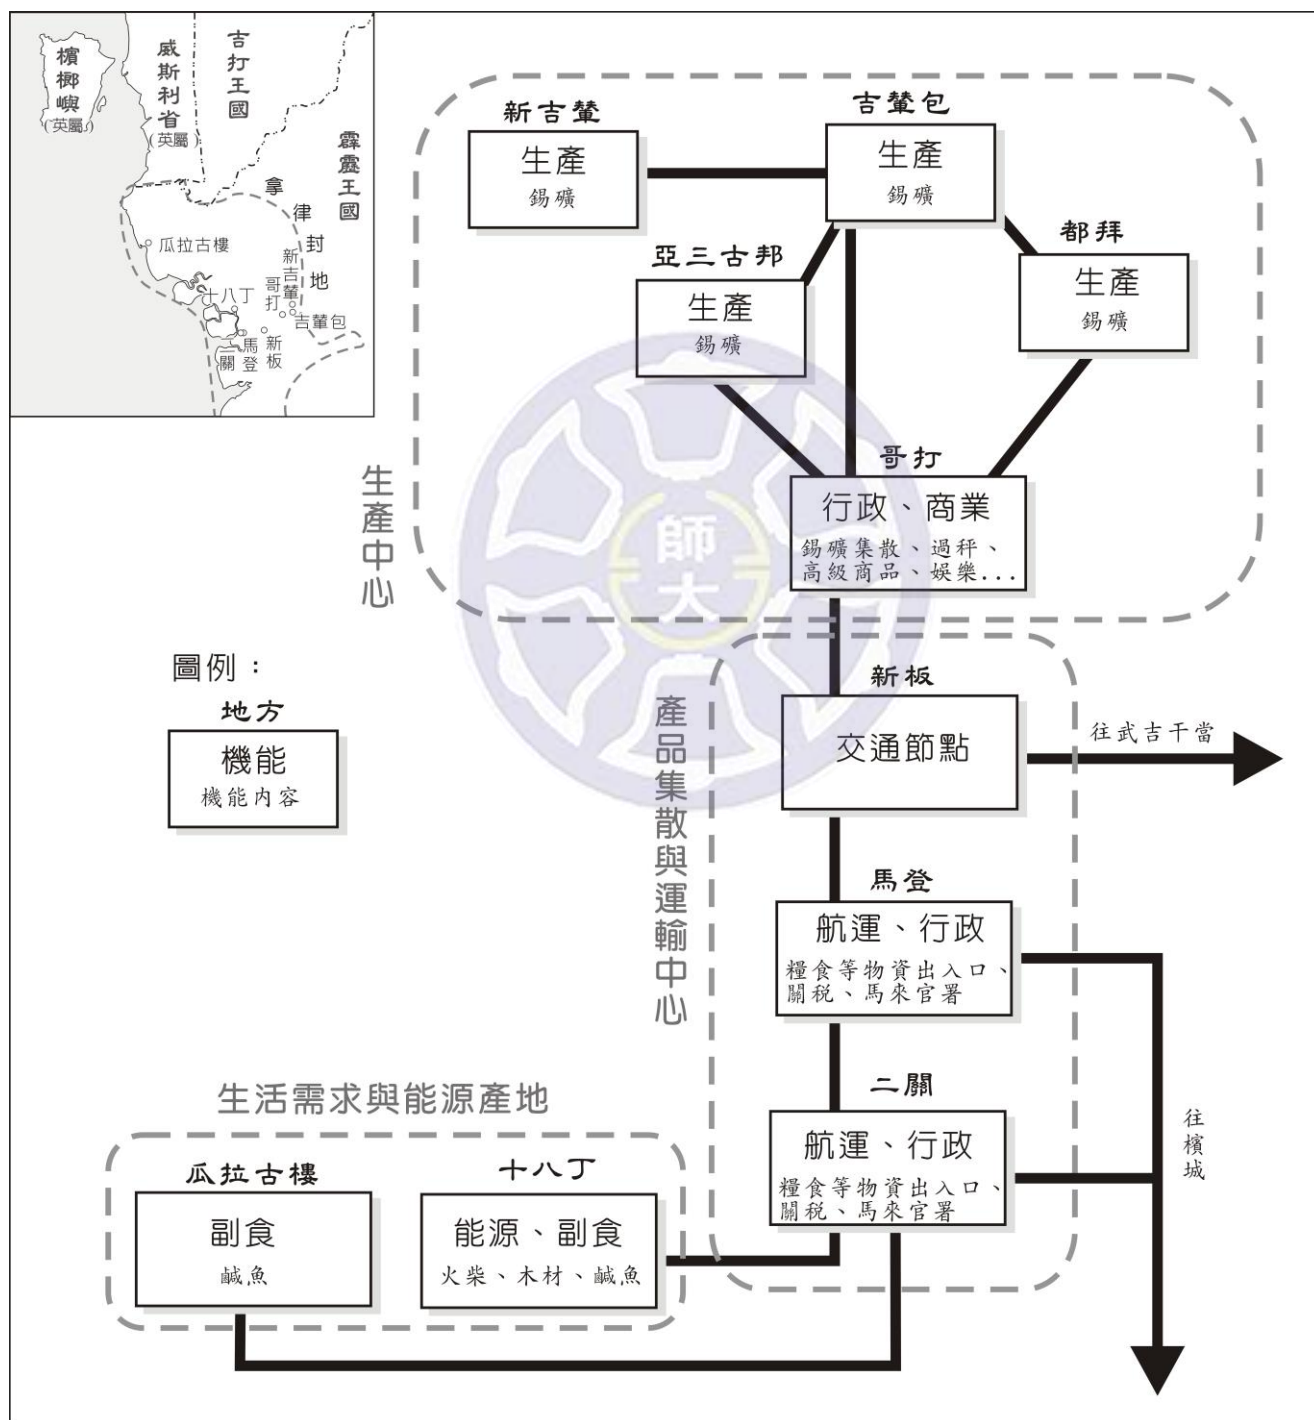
檳榔嶼
(英屬)
威斯利省
(英屬)
吉打王國
霹靂王國
拿律封地
瓜拉古樓
十八丁
新吉輦
哥打
吉輦包
馬登
新板
二關

新吉輦
生產
錫礦

吉輦包
生產
錫礦

亞三古邦
生產
錫礦

都拜
生產
錫礦

哥打
行政、商業
錫礦集散、過秤、高級商品、娛樂...

生產中心

圖例：
地方
機能
機能內容

新板
交通節點

往武吉干當

產品集散與運輸中心

馬登
航運、行政
糧食等物資出入口、關稅、馬來官署

二關
航運、行政
糧食等物資出入口、關稅、馬來官署

往檳城

生活需求與能源產地

瓜拉古樓
副食
鹹魚

十八丁
能源、副食
火柴、木材、鹹魚

師大